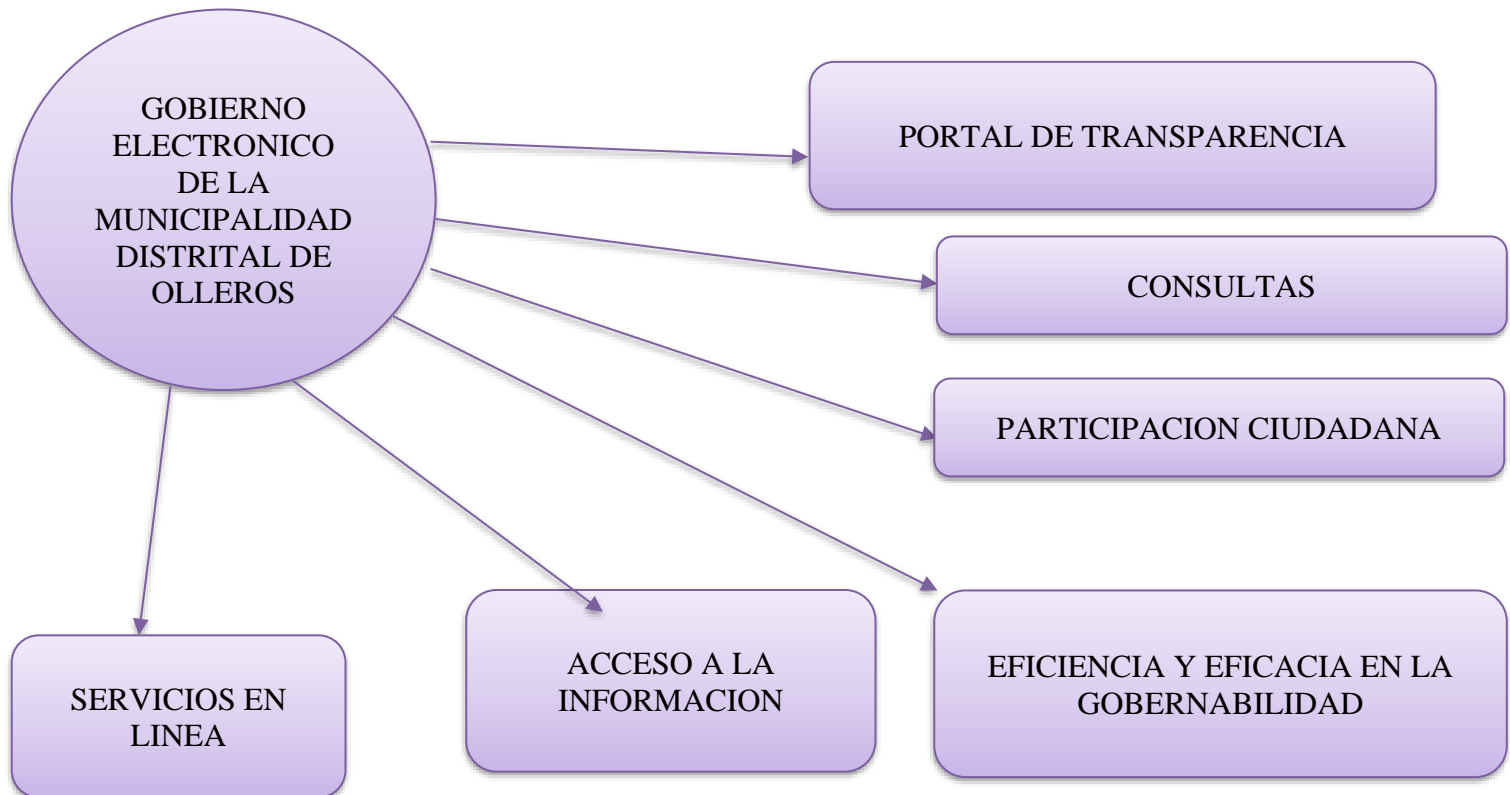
GOBIERNO ELECTRONICO DE LA MUNICIPALIDAD DISTRITAL DE OLLEROS

PORTAL DE TRANSPARENCIA

CONSULTAS

PARTICIPACION CIUDADANA

SERVICIOS EN LINEA

ACCESO A LA INFORMACION

EFICIENCIA Y EFICACIA EN LA GOBERNABILIDAD